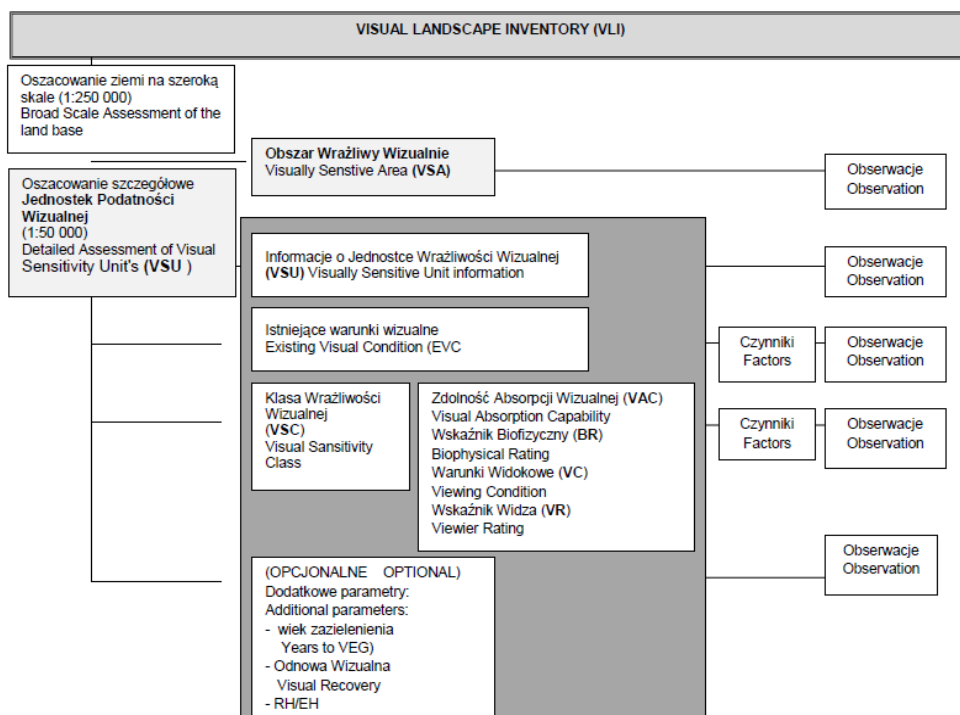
VISUAL LANDSCAPE INVENTORY (VLI)

Oszacowanie ziemi na szeroką skale (1:250 000)
Broad Scale Assessment of the land base

Obszar Wrażliwy Wizualnie
Visually Senstive Area (VSA)

Obserwacje
Observation

Oszacowanie szczegółowe Jednostek Podatności Wizualnej
(1:50 000)
Detailed Assessment of Visual Sensitivity Unit's (VSU )

Informacje o Jednostce Wrażliwości Wizualnej (VSU) Visually Sensitive Unit information

Obserwacje
Observation

Istniejące warunki wizualne
Existing Visual Condition (EVC

Czynniki
Factors

Obserwacje
Observation

Klasa Wrażliwości Wizualnej
(VSC)
Visual Sensitivity Class

Zdolność Absorpcji Wizualnej (VAC)
Visual Absorption Capability
Wskaźnik Biofizyczny (BR)
Biophysical Rating
Warunki Widokowe (VC)
Viewing Condition
Wskaźnik Widza (VR)
Viewier Rating

Czynniki
Factors

Obserwacje
Observation

Obserwacje
Observation

(OPCJONALNE OPTIONAL)
Dodatkowe parametry:
Additional parameters:
- wiek zazielenienia
Years to VEG)
- Odnowa Wizualna
Visual Recovery
- RH/EH